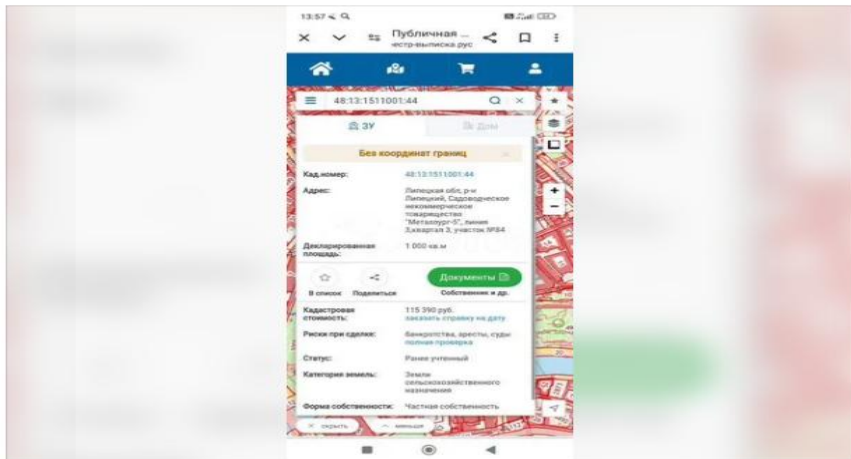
13:57

Публичная ...
естр-выписка.рус

48:13:1511001:44

ЗУ

Дом

Без координат границ

Кад.номер: 48:13:1511001:44

Адрес: Липецкая обл, р-н Липецкий, Садоводческое некоммерческое товарищество "Металлург-5", линия 3,квартал 3, участок №84

Декларированная площадь: 1 000 кв.м

В список

Поделиться

Документы

Собственник и др.

Кадастровая стоимость: 115 390 руб. заказать справку на дату

Риски при сделке: банкротства, аресты, суды полная проверка

Статус: Ранее учтенный

Категория земель: Земли сельскохозяйственного назначения

Форма собственности: Частная собственность

скрыть

меньше